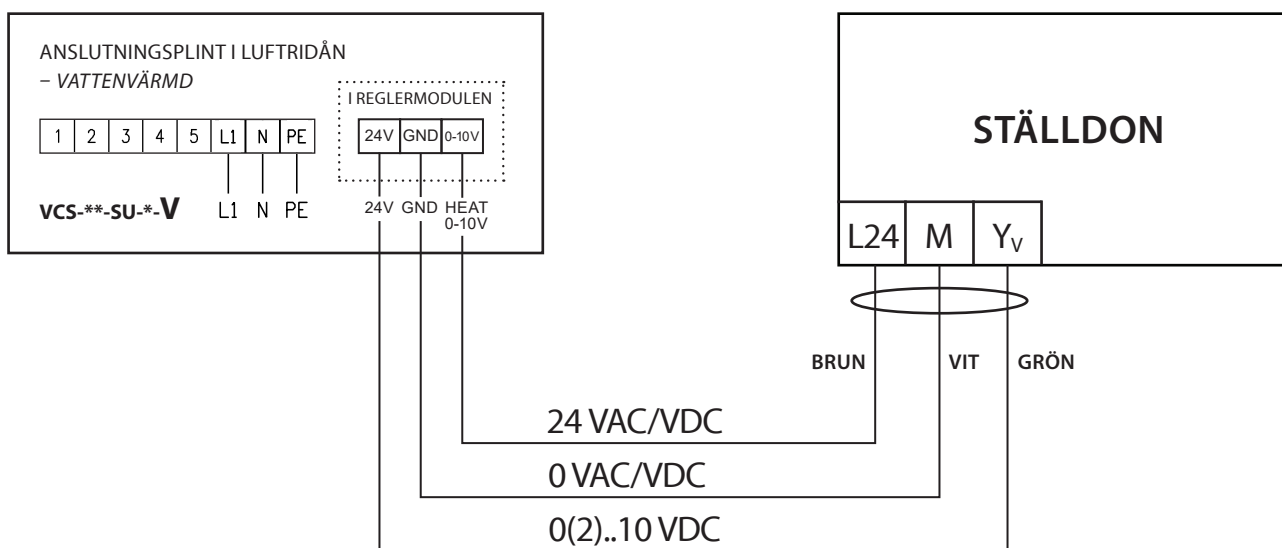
ANSLUTNINGSPLINT I LUFTRIDÅN
– VATTENVÄRMD

I REGLERMODULEN

| 1 | 2 | 3 | 4 | 5 | L1 | N | PE |
|---|---|---|---|---|---|---|---|

| 24V | GND | 0-10V |
|---|---|---|

VCS-**-SU-*-V L1 N PE 24V GND HEAT 0-10V

STÄLLDON

| L24 | M | $Y_V$ |
|---|---|---|

BRUN VIT GRÖN

24 VAC/VDC

0 VAC/VDC

0(2)..10 VDC